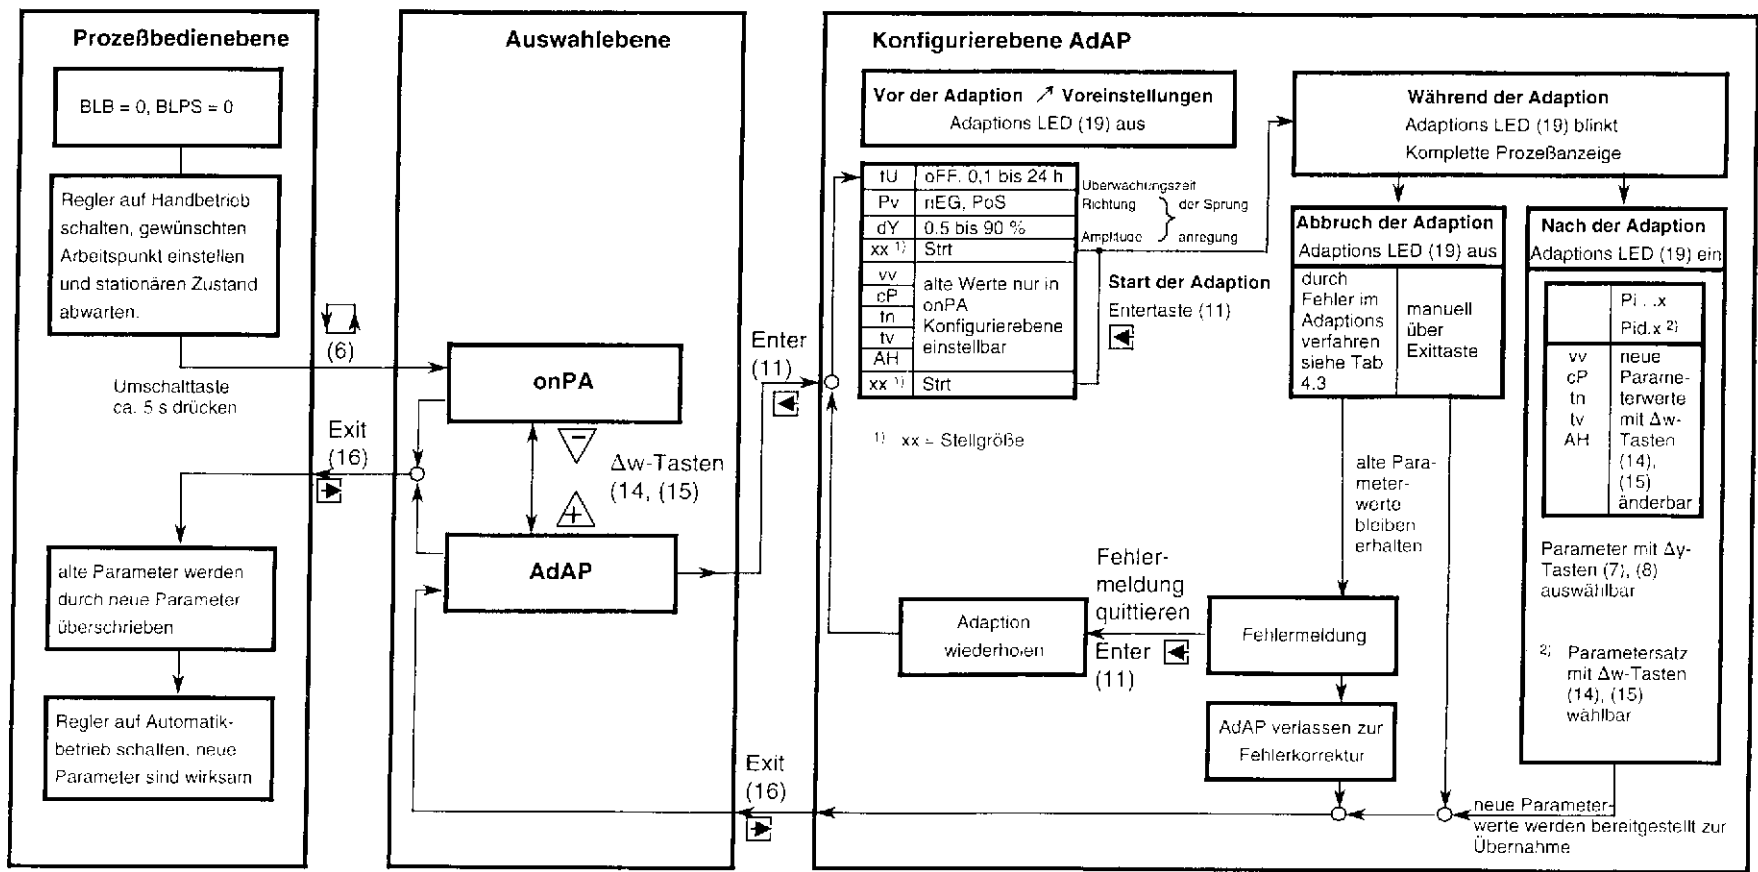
Prozeßbedienebene

BLB = 0, BLPS = 0

Regler auf Handbetrieb schalten, gewünschten Arbeitspunkt einstellen und stationären Zustand abwarten.

(6)

Umschalttaste ca. 5 s drücken

Exit (16)

alte Parameter werden durch neue Parameter überschrieben

Regler auf Automatikbetrieb schalten, neue Parameter sind wirksam

Auswahlebene

onPA

Δw-Tasten (14, (15)

AdAP

Enter (11)

Exit (16)

Konfigurierebene AdAP

Vor der Adaption ↗ Voreinstellungen
Adaptions LED (19) aus

| tU | oFF, 0,1 bis 24 h |
|---|---|
| Pv | nEG, PoS |
| dY | 0.5 bis 90 % |
| xx $^{1)}$ | Strt |
| vv cP tn tv AH | alte Werte nur in onPA Konfigurierebene einstellbar |
| xx $^{1)}$ | Strt |

Überwachungszeit
Richtung
Amplitude
der Sprung anregung

Start der Adaption
Entertaste (11)

$^{1)}$ xx = Stellgröße

Während der Adaption
Adaptions LED (19) blinkt
Komplette Prozeßanzeige

Abbruch der Adaption
Adaptions LED (19) aus

durch Fehler im Adaptions verfahren siehe Tab 4.3

manuell über Exittaste

alte Parameterwerte bleiben erhalten

Nach der Adaption
Adaptions LED (19) ein

| | Pi...x Pid.x $^{2)}$ |
|---|---|
| vv cP tn tv AH | neue Parameterwerte mit Δw-Tasten (14), (15) änderbar |

Parameter mit Δy-Tasten (7), (8) auswählbar

$^{2)}$ Parametersatz mit Δw-Tasten (14), (15) wählbar

Fehlermeldung quittieren
Enter (11)

Adaption wiederholen

Fehlermeldung

AdAP verlassen zur Fehlerkorrektur

neue Parameterwerte werden bereitgestellt zur Übernahme